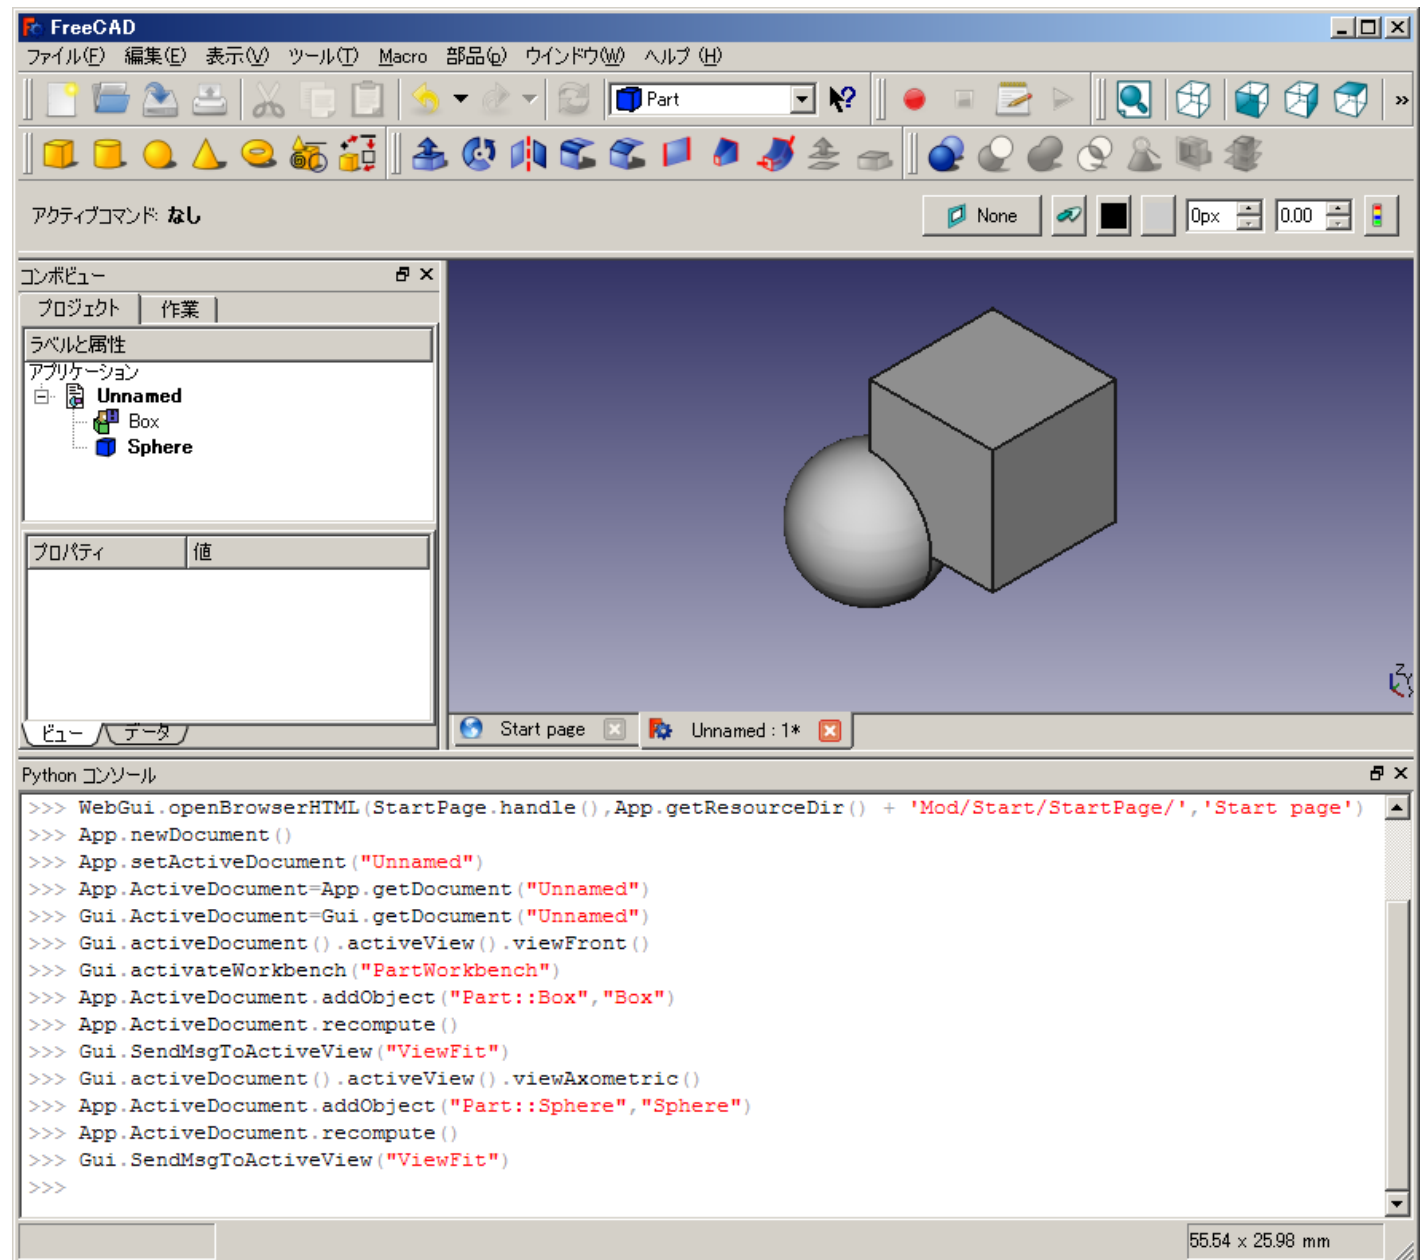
FreeCAD

ファイル(F) 編集(E) 表示(V) ツール(T) Macro 部品(p) ウインドウ(W) ヘルプ(H)

Part

アクティブコマンド: なし

None 0px 0.00

コンボビュー

プロジェクト 作業

ラベルと属性

アプリケーション

Unnamed

Box

Sphere

プロパティ 値

ビュー データ

Start page Unnamed : 1*

Python コンソール

>>> WebGui.openBrowserHTML(StartPage.handle(),App.getResourceDir() + 'Mod/Start/StartPage/','Start page')
>>> App.newDocument()
>>> App.setActiveDocument("Unnamed")
>>> App.ActiveDocument=App.getDocument("Unnamed")
>>> Gui.ActiveDocument=Gui.getDocument("Unnamed")
>>> Gui.activeDocument().activeView().viewFront()
>>> Gui.activateWorkbench("PartWorkbench")
>>> App.ActiveDocument.addObject("Part::Box","Box")
>>> App.ActiveDocument.recompute()
>>> Gui.SendMsgToActiveView("ViewFit")
>>> Gui.activeDocument().activeView().viewAxometric()
>>> App.ActiveDocument.addObject("Part::Sphere","Sphere")
>>> App.ActiveDocument.recompute()
>>> Gui.SendMsgToActiveView("ViewFit")
>>>

55.54 x 25.98 mm